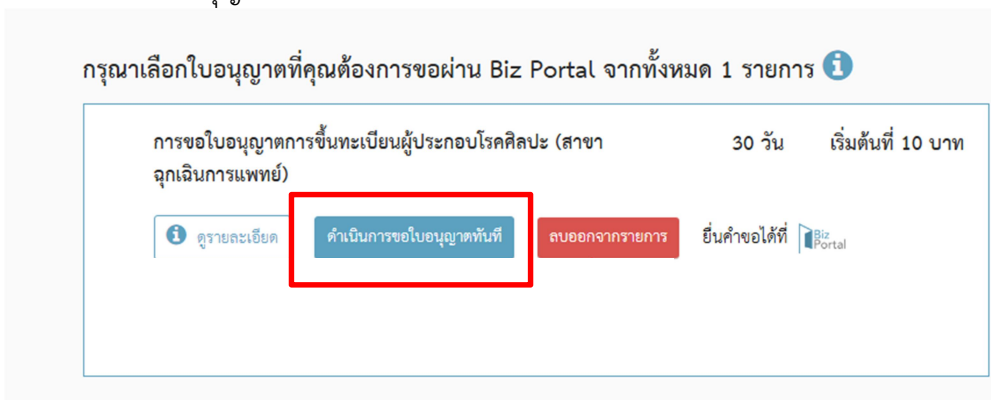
กรุณาเลือกใบอนุญาตที่คุณต้องการขอผ่าน Biz Portal จากทั้งหมด 1 รายการ

การขอใบอนุญาตการขึ้นทะเบียนผู้ประกอบโรคศิลปะ (สาขาฉุกเฉินการแพทย์)

30 วัน

เริ่มต้นที่ 10 บาท

ดูรายละเอียด

ดำเนินการขอใบอนุญาตทันที

ลบออกจากรายการ

ยื่นคำขอได้ที่ Biz Portal